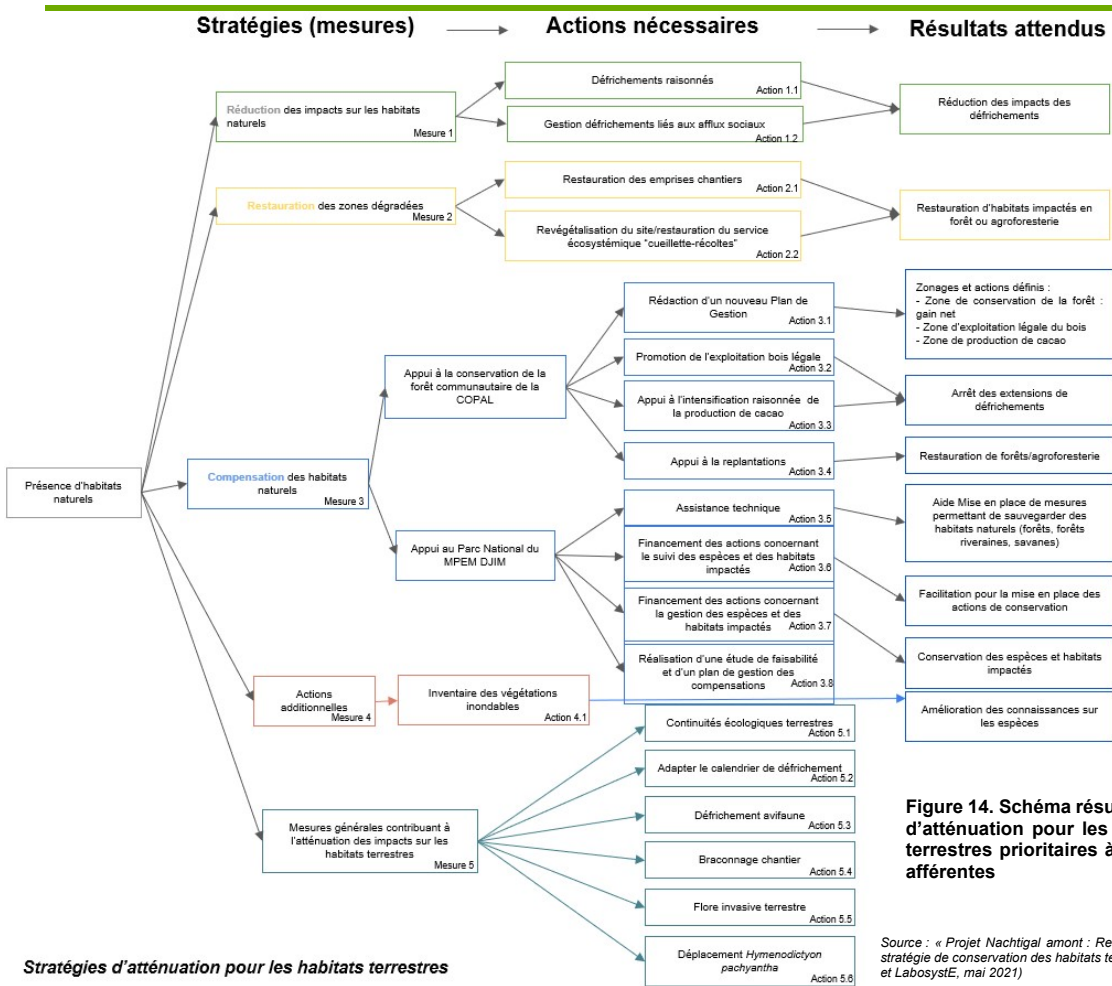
Stratégies (mesures)

Actions nécessaires

Résultats attendus

Présence d'habitats naturels

Réduction des impacts sur les habitats naturels
Mesure 1

Défrichements raisonnés
Action 1.1

Gestion défrichements liés aux afflux sociaux
Action 1.2

Réduction des impacts des défrichements

Restauration des zones dégradées
Mesure 2

Restauration des emprises chantiers
Action 2.1

Revégétalisation du site/restauration du service écosystémique "cueillette-récoltes"
Action 2.2

Restauration d'habitats impactés en forêt ou agroforesterie

Compensation des habitats naturels
Mesure 3

Appui à la conservation de la forêt communautaire de la COPAL

Rédaction d'un nouveau Plan de Gestion
Action 3.1

Zonages et actions définis :
- Zone de conservation de la forêt : gain net
- Zone d'exploitation légale du bois
- Zone de production de cacao

Promotion de l'exploitation bois légale
Action 3.2

Appui à l'intensification raisonnée de la production de cacao
Action 3.3

Arrêt des extensions de défrichements

Appui à la replantations
Action 3.4

Restauration de forêts/agroforesterie

Appui au Parc National du MPEM DJIM

Assistance technique
Action 3.5

Aide Mise en place de mesures permettant de sauvegarder des habitats naturels (forêts, forêts riveraines, savanes)

Financement des actions concernant le suivi des espèces et des habitats impactés
Action 3.6

Facilitation pour la mise en place des actions de conservation

Financement des actions concernant la gestion des espèces et des habitats impactés
Action 3.7

Conservation des espèces et habitats impactés

Réalisation d'une étude de faisabilité et d'un plan de gestion des compensations
Action 3.8

Actions additionnelles
Mesure 4

Inventaire des végétations inondables
Action 4.1

Amélioration des connaissances sur les espèces

Mesures générales contribuant à l'atténuation des impacts sur les habitats terrestres
Mesure 5

Continuités écologiques terrestres
Action 5.1

Adapter le calendrier de défrichement
Action 5.2

Défrichement avifaune
Action 5.3

Braconnage chantier
Action 5.4

Flore invasive terrestre
Action 5.5

Déplacement Hymenodictyon pachyantha
Action 5.6

Figure 14. Schéma résu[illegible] d'atténuation pour les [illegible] terrestres prioritaires à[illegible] afférentes

Source : « Projet Nachtigal amont : Re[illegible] stratégie de conservation des habitats te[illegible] et LabosystE, mai 2021)

Stratégies d'atténuation pour les habitats terrestres